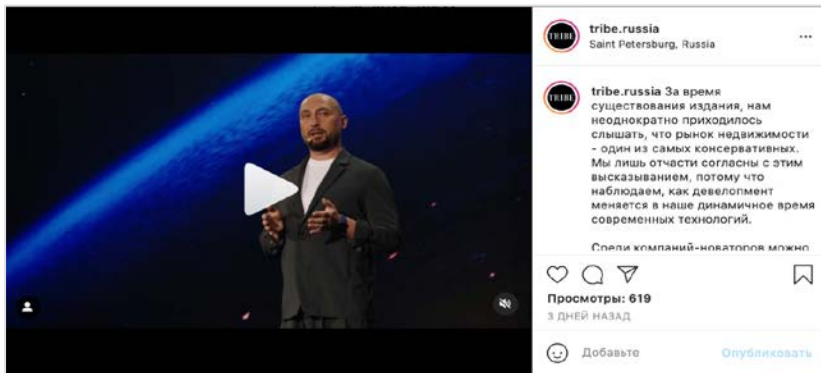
tribe.russia
Saint Petersburg, Russia
...

TRIBE

TRIBE tribe.russia За время существования издания, нам неоднократно приходилось слышать, что рынок недвижимости - один из самых консервативных. Мы лишь отчасти согласны с этим высказыванием, потому что наблюдаем, как девелопмент меняется в наше динамичное время современных технологий.

Среди компаний-новаторов можно

Просмотры: 619
3 ДНЕЙ НАЗАД

Добавьте
Опубликовать